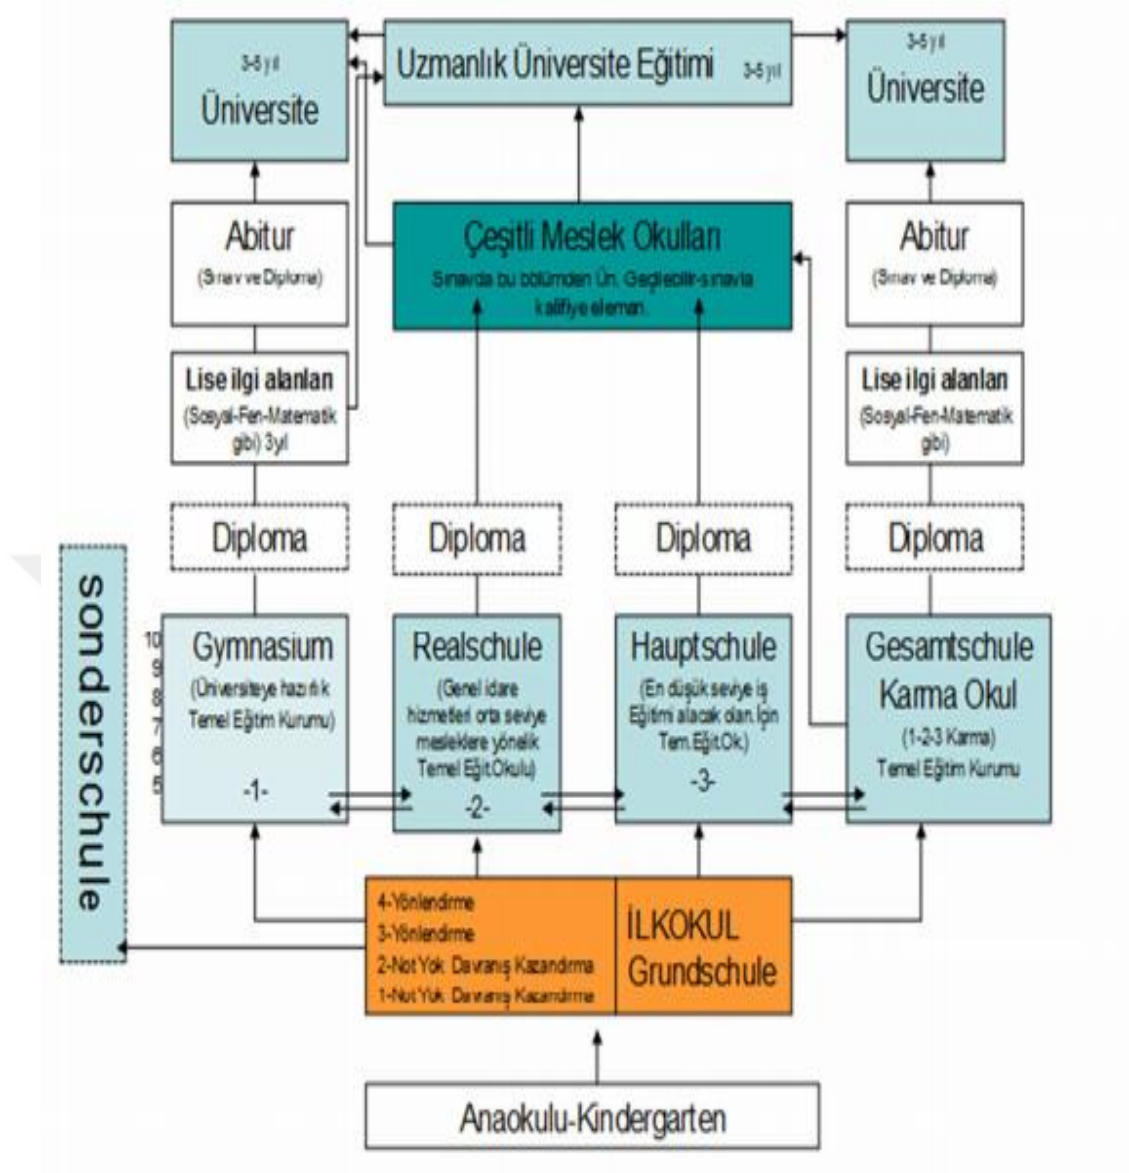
3-5 yıl
Üniversite

Uzmanlık Üniversite Eğitimi 3-5 yıl

3-5 yıl
Üniversite

Abitur
(Sınav ve Diploma)

Çeşitli Meslek Okulları
Sınavda bu bölümden Ün. Geçilebilir-sınavla kalifiye eleman.

Abitur
(Sınav ve Diploma)

Lise ilgi alanları
(Sosyal-Fen-Matematik gibi) 3yıl

Lise ilgi alanları
(Sosyal-Fen-Matematik gibi)

Diploma

Diploma

Diploma

Diploma

sonderschule

10
9
8
7
6
5

Gymnasium
(Üniversiteye hazırlık Temel Eğitim Kurumu)
-1-

Realschule
(Genel idare hizmetleri orta seviye mesleklere yönelik Temel Eğit.Okulu)
-2-

Hauptschule
(En düşük seviye iş Eğitimi alacak olan.İçin Tem.Eğit.Ok.)
-3-

Gesamtschule
Karma Okul
(1-2-3 Karma)
Temel Eğitim Kurumu

4-Yönlendirme
3-Yönlendirme
2-Not Yok Davranış Kazandırma
1-Not Yok Davranış Kazandırma

İLKOKUL
Grundschule

Anaokulu-Kindergarten